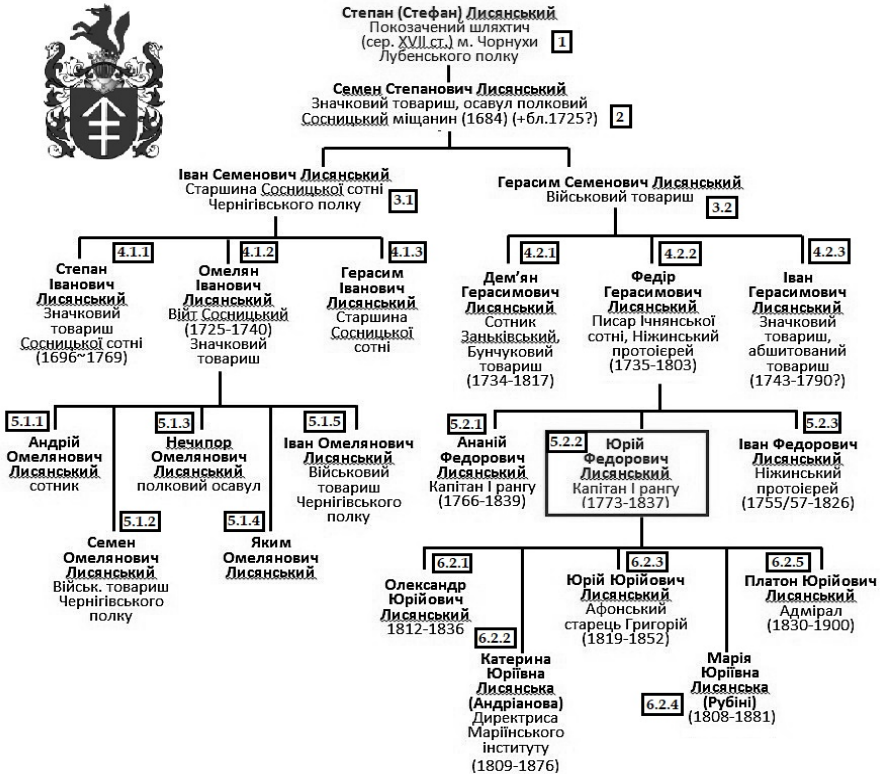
Степан (Стефан) Лисянський
Покозачений шляхтич (сер. XVII ст.) м. Чорнухи Лубенського полку
1

Семен Степанович Лисянський
Значковий товариш, осавул полковий Сосницький міщанин (1684) (+бл.1725?)
2

Іван Семенович Лисянський
Старшина Сосницької сотні Чернігівського полку
3.1

Герасим Семенович Лисянський
Військовий товариш
3.2

4.1.1
Степан Іванович Лисянський
Значковий товариш Сосницької сотні (1696~1769)

4.1.2
Омелян Іванович Лисянський
Війт Сосницький (1725-1740) Значковий товариш

4.1.3
Герасим Іванович Лисянський
Старшина Сосницької сотні

4.2.1
Дем'ян Герасимович Лисянський
Сотник Заньківський, Бунчуковий товариш (1734-1817)

4.2.2
Федір Герасимович Лисянський
Писар Ічнянської сотні, Ніжинський протоієрей (1735-1803)

4.2.3
Іван Герасимович Лисянський
Значковий товариш, абшитований товариш (1743-1790?)

5.1.1
Андрій Омелянович Лисянський
сотник

5.1.2
Семен Омелянович Лисянський
Військ. товариш Чернігівського полку

5.1.3
Нечипор Омелянович Лисянський
полковий осавул

5.1.4
Яким Омелянович Лисянський

5.1.5
Іван Омелянович Лисянський
Військовий товариш Чернігівського полку

5.2.1
Ананій Федорович Лисянський
Капітан І рангу (1766-1839)

5.2.2
Юрій Федорович Лисянський
Капітан І рангу (1773-1837)

5.2.3
Іван Федорович Лисянський
Ніжинський протоієрей (1755/57-1826)

6.2.1
Олександр Юрійович Лисянський
1812-1836

6.2.2
Катерина Юріївна Лисянська (Андріанова)
Директриса Маріїнського інституту (1809-1876)

6.2.3
Юрій Юрійович Лисянський
Афонський старець Григорій (1819-1852)

6.2.4
Марія Юріївна Лисянська (Рубіні)
(1808-1881)

6.2.5
Платон Юрійович Лисянський
Адмірал (1830-1900)